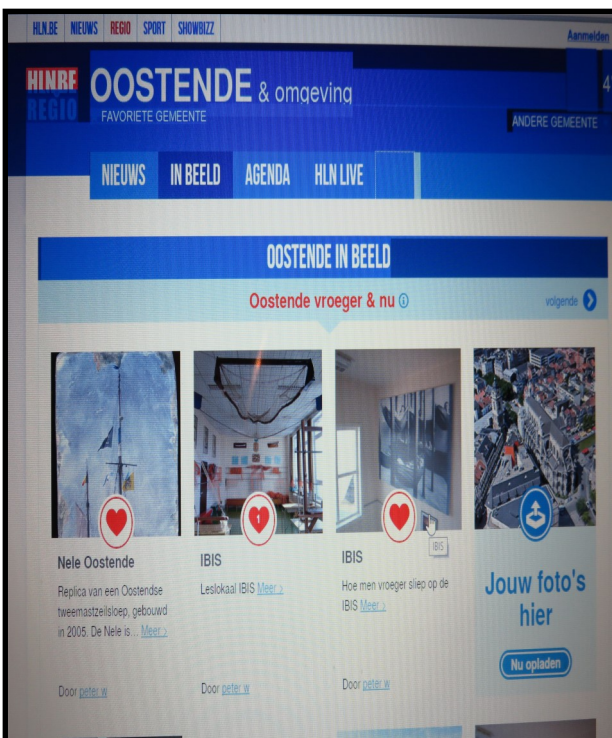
HLN.BE NIEUWS REGIO SPORT SHOWBIZZ

Aanmelden

HINRE REGIO

OOSTENDE & omgeving

FAVORIETE GEMEENTE

ANDERE GEMEENTE

NIEUWS IN BEELD AGENDA HLN LIVE

OOSTENDE IN BEELD

Oostende vroeger & nu

volgende

1

Nele Oostende

Replica van een Oostendse tweemastzeilsloep, gebouwd in 2005. De Nele is... Meer >

Door peter w

IBIS

Leslokaal IBIS Meer >

Door peter w

IBIS

IBIS

Hoe men vroeger sliep op de IBIS Meer >

Door peter w

Jouw foto's hier

Nu opladen